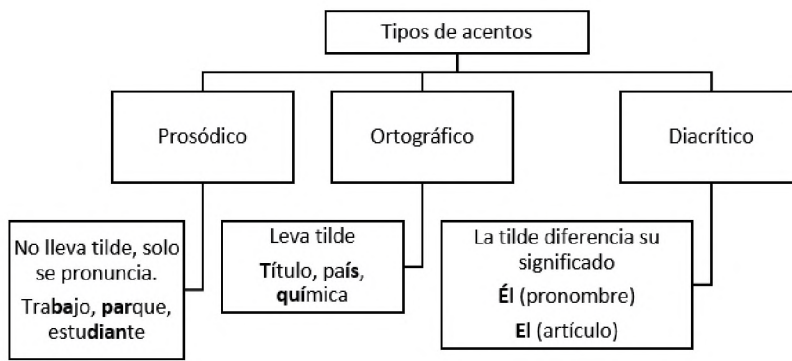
Tipos de acentos

Prosódico

Ortográfico

Diacrítico

No lleva tilde, solo se pronuncia.

Tra**ba**jo, **par**que, estu**dian**te

Leva tilde

**Tí**tulo, pa**ís**, **quí**mica

La tilde diferencia su significado

**Él** (pronombre)

**El** (artículo)